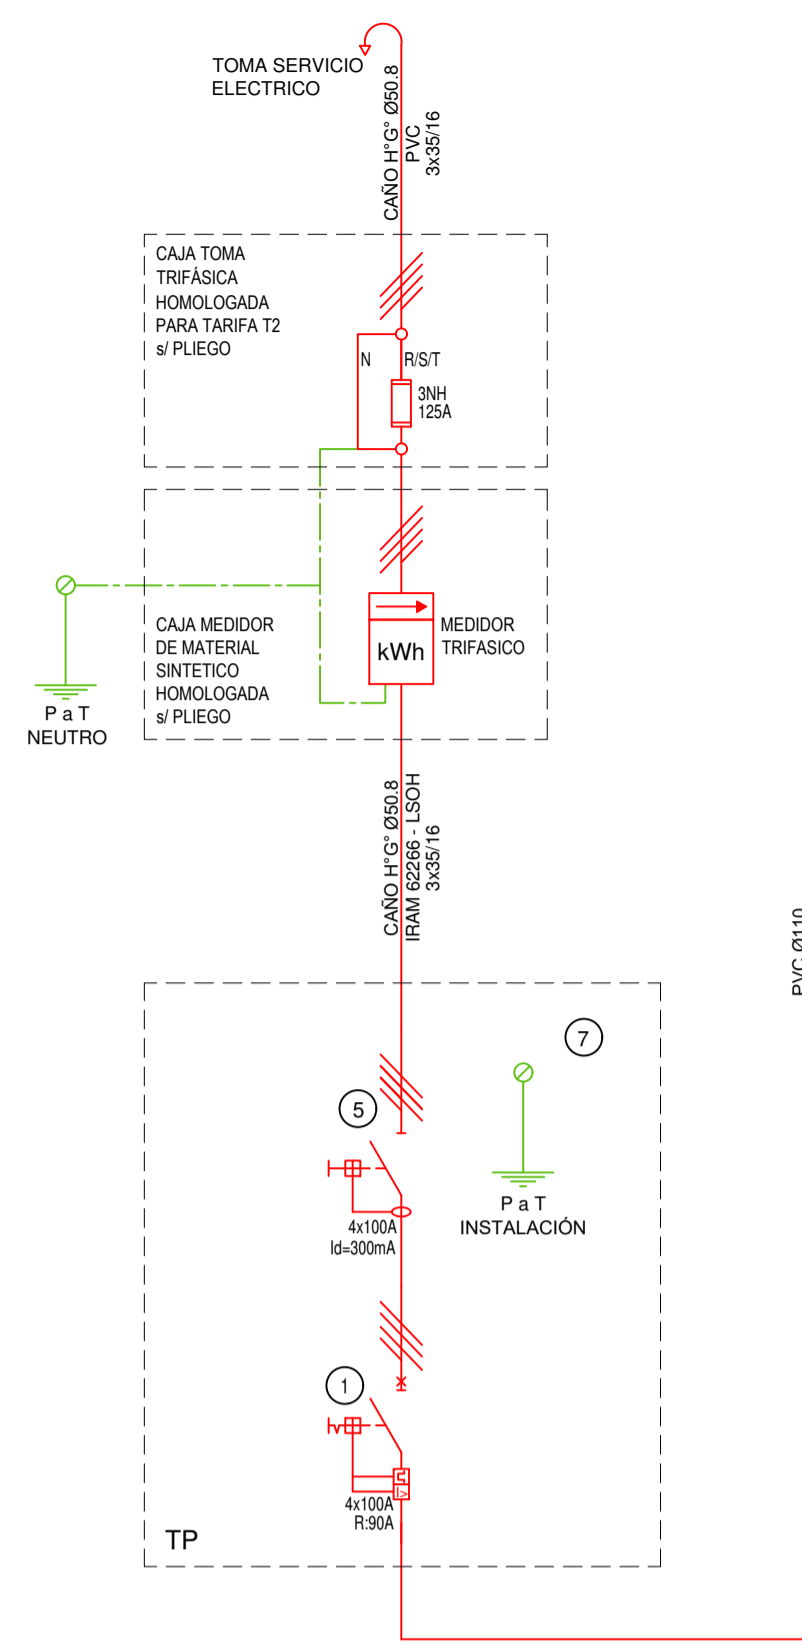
TOMA SERVICIO
ELECTRICO

CAÑO H°G° Ø50.8
PVC
3x35/16

CAJA TOMA
TRIFÁSICA
HOMOLOGADA
PARA TARIFA T2
s/ PLIEGO

N
R/S/T
3NH
125A

CAJA MEDIDOR
DE MATERIAL
SINTETICO
HOMOLOGADA
s/ PLIEGO

kWh
MEDIDOR
TRIFASICO

P a T
NEUTRO

CAÑO H°G° Ø50.8
IRAM 62266 - LSOH
3x35/16

PVC Ø110

7
5
4x100A
Id=300mA

P a T
INSTALACIÓN

1
4x100A
R:90A

TP